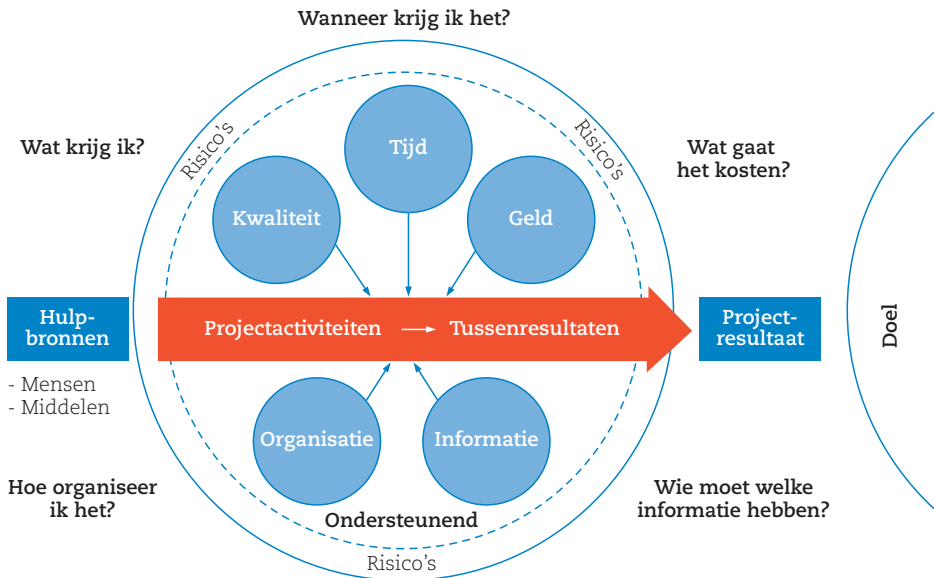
Wanneer krijg ik het?

Wat krijg ik?

Risico's

Risico's

Tijd

Wat gaat het kosten?

Kwaliteit

Geld

Hulpbronnen

Projectactiviteiten → Tussenresultaten

Projectresultaat

Doel

- Mensen
- Middelen

Organisatie

Informatie

Hoe organiseer ik het?

Wie moet welke informatie hebben?

Ondersteunend

Risico's